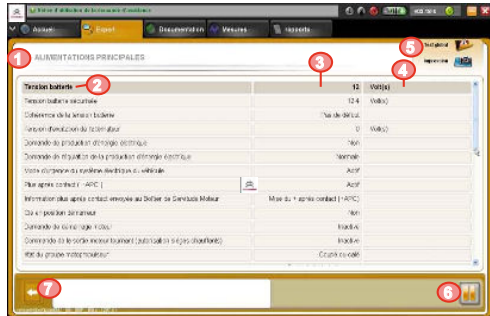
Poste d'utilisation de la mallette d'assistance

Accueil | Expert | Documentation | Mesures | Rapports

1 ALIMENTATIONS PRINCIPALES

5 Test global
4 Impression

| Tension batterie 2 | 3 13 | Volt(s) 4 |
|---|---|---|
| Tension batterie sécurisée | 12.4 | Volt(s) |
| Cohérence de la tension batterie | Pas de défaut | |
| Tension d'alimentation du calculateur | 0 | Volt(s) |
| Demande de production d'énergie électrique | Non | |
| Demande de régulation de la production d'énergie électrique | Normale | |
| Mode d'urgence du système électrique du véhicule | Actif | |
| Plus après contact (+APC) | Actif | |
| Information plus après contact envoyée au Boîtier de Servitude Moteur | Mise du + après contact (+APC) | |
| Clé en position démarreur | Non | |
| Demande de délestage | Inactive | |
| Commande du boîtier inverseur (alimentation sièges chauffants) | Inactive | |
| État du groupe motopropulseur | Coupé ou calé | |

7

6